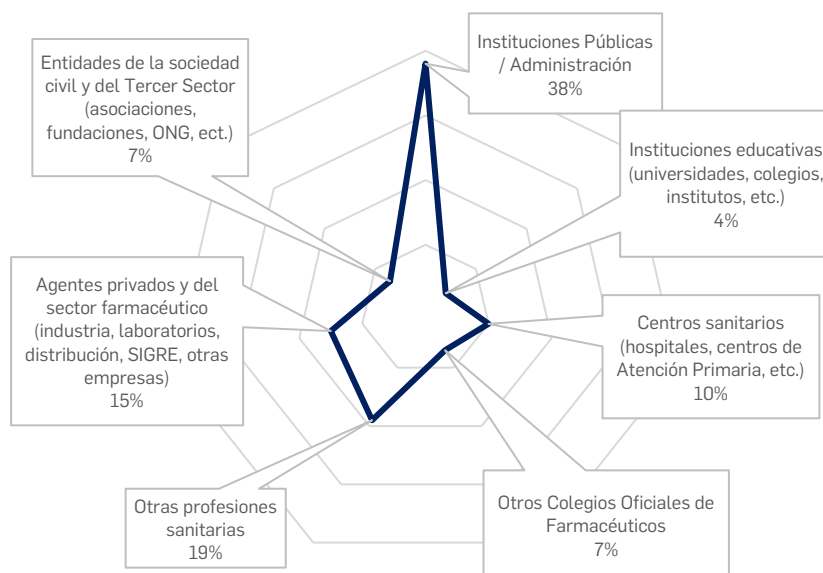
Instituciones Públicas / Administración
38%

Instituciones educativas (universidades, colegios, institutos, etc.)
4%

Centros sanitarios (hospitales, centros de Atención Primaria, etc.)
10%

Otros Colegios Oficiales de Farmacéuticos
7%

Otras profesiones sanitarias
19%

Agentes privados y del sector farmacéutico (industria, laboratorios, distribución, SIGRE, otras empresas)
15%

Entidades de la sociedad civil y del Tercer Sector (asociaciones, fundaciones, ONG, ect.)
7%